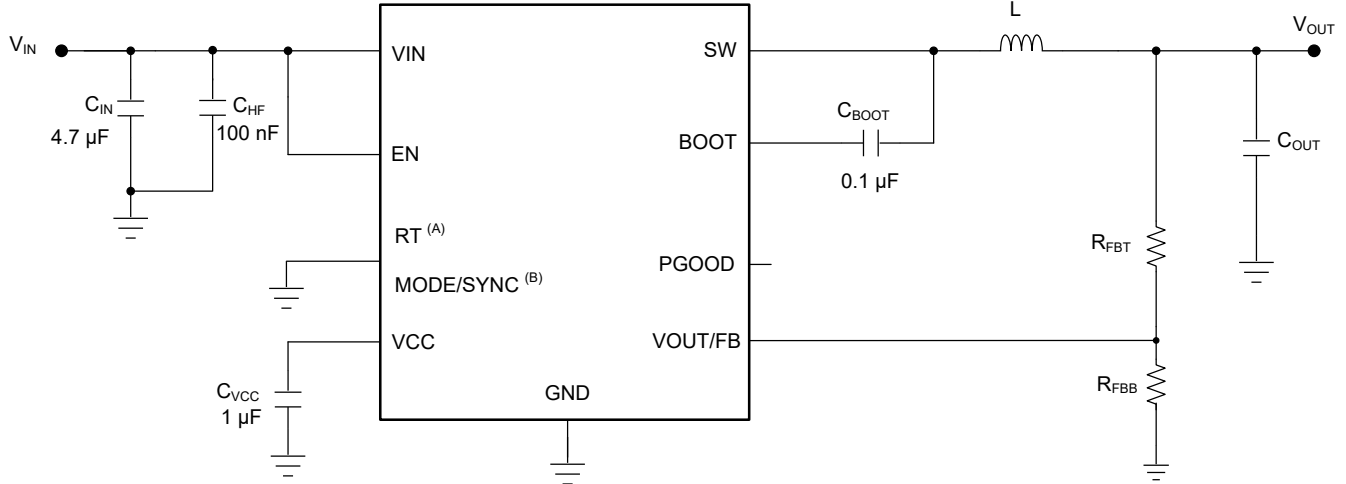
$V_{IN}$

$C_{IN}$
4.7 µF

$C_{HF}$
100 nF

VIN

EN

RT $^{(A)}$

MODE/SYNC $^{(B)}$

VCC

$C_{VCC}$
1 µF

GND

SW

BOOT

PGOOD

VOUT/FB

$C_{BOOT}$
0.1 µF

L

$V_{OUT}$

$R_{FBT}$

$R_{FBB}$

$C_{OUT}$